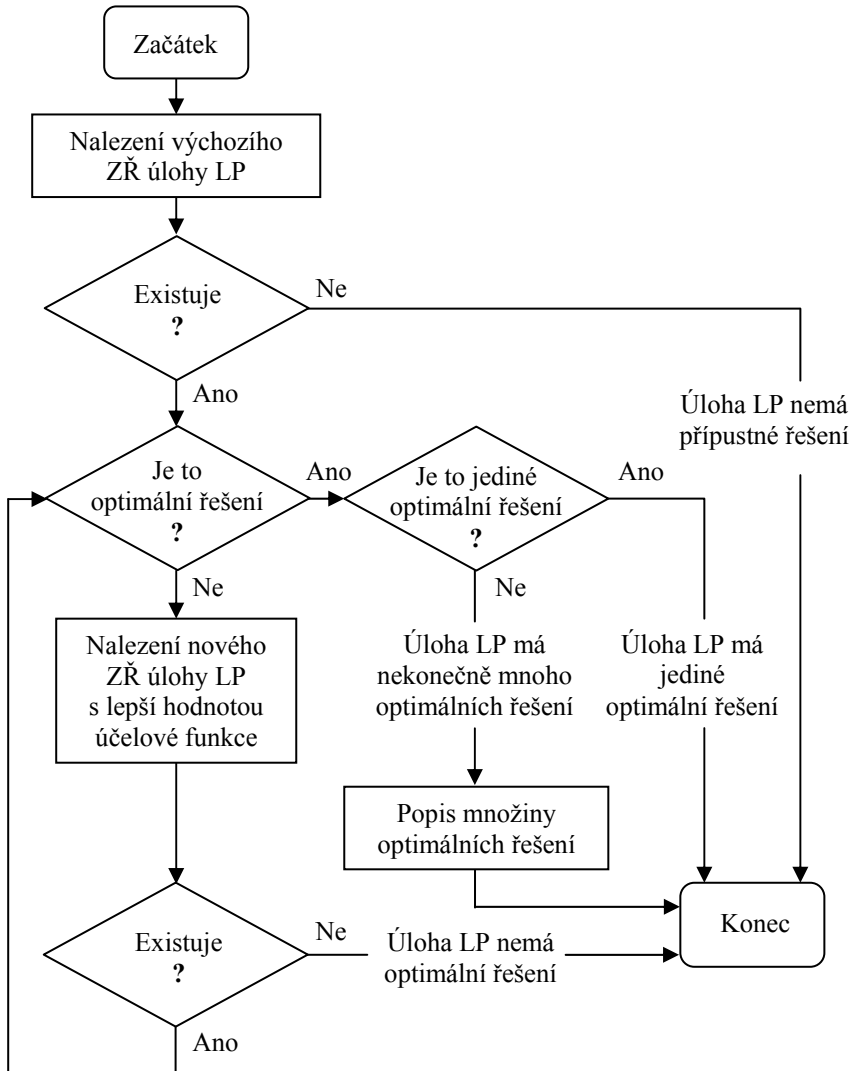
Začátek

Nalezení výchozího ZŘ úlohy LP

Existuje ?

Ne

Úloha LP nemá přípustné řešení

Ano

Je to optimální řešení ?

Ano

Je to jediné optimální řešení ?

Ano

Ne

Ne

Úloha LP má nekonečně mnoho optimálních řešení

Úloha LP má jediné optimální řešení

Nalezení nového ZŘ úlohy LP s lepší hodnotou účelové funkce

Popis množiny optimálních řešení

Existuje ?

Ne

Úloha LP nemá optimální řešení

Konec

Ano